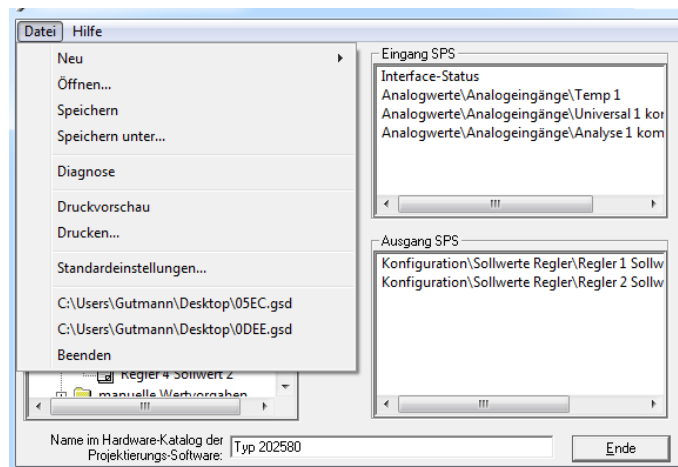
Datei Hilfe

Neu
Öffnen...
Speichern
Speichern unter...
Diagnose
Druckvorschau
Drucken...
Standardeinstellungen...
C:\Users\Gutmann\Desktop\05EC.gsd
C:\Users\Gutmann\Desktop\0DEE.gsd
Beenden

Regler 4 Sollwert 2
manuelle Wertvorgaben

Eingang SPS
Interface-Status
Analogwerte\Analogeingänge\Temp 1
Analogwerte\Analogeingänge\Universal 1 kor
Analogwerte\Analogeingänge\Analyse 1 kom

Ausgang SPS
Konfiguration\Sollwerte Regler\Regler 1 Sollw
Konfiguration\Sollwerte Regler\Regler 2 Sollw

Name im Hardware-Katalog der Projektierungs-Software: Typ 202580

Ende